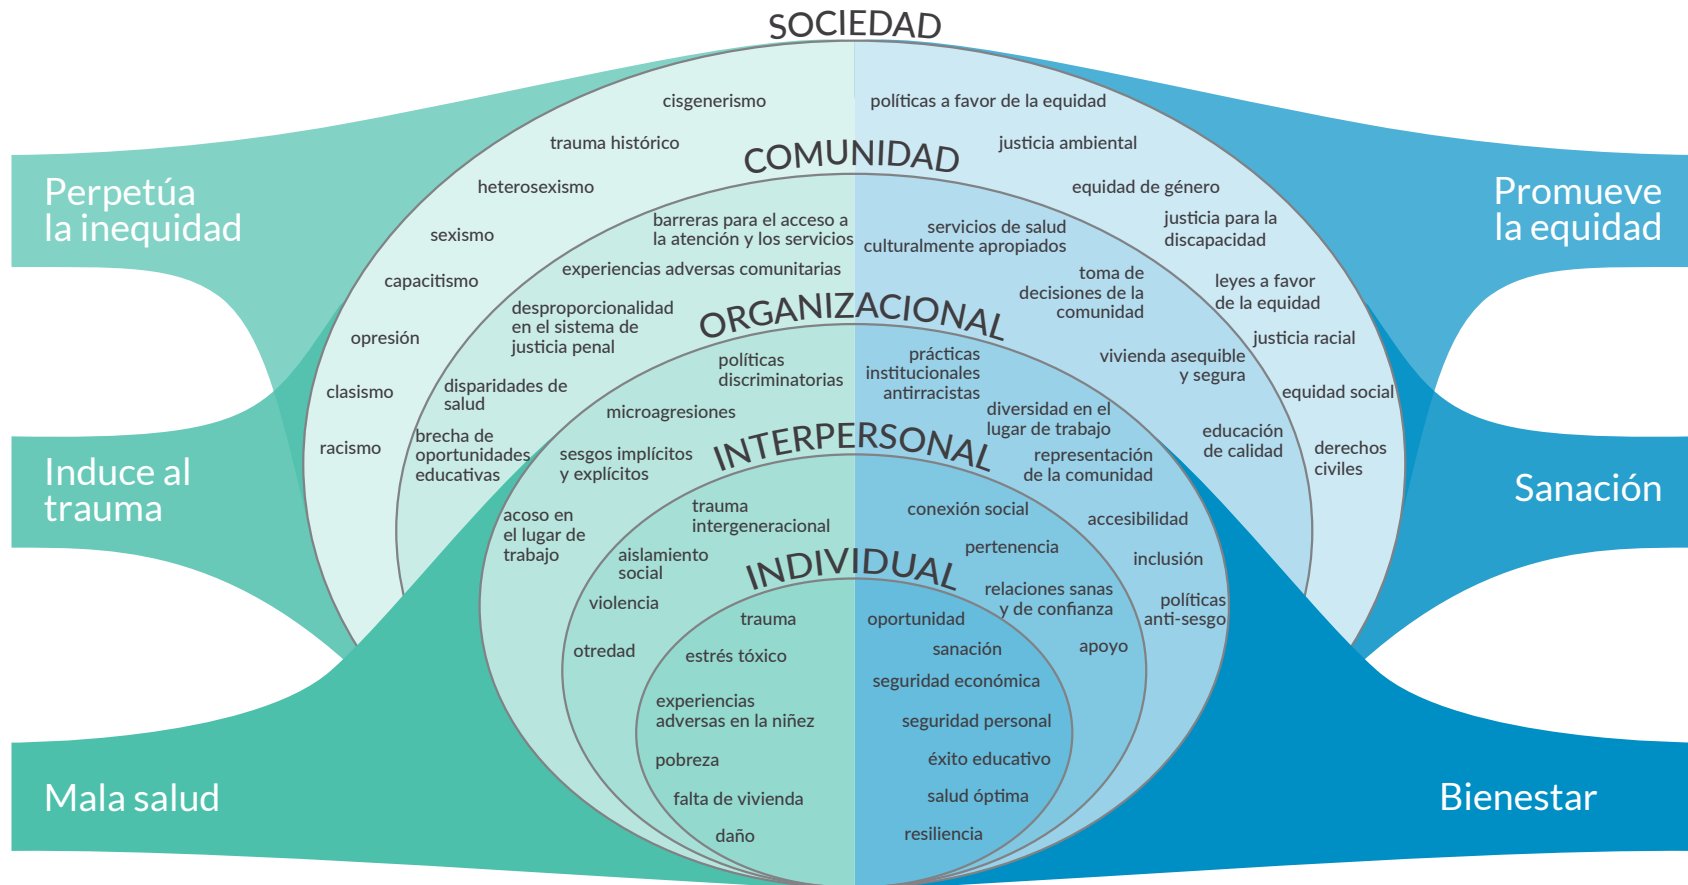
SOCIEDAD

Perpetúa la inequidad

Induce al trauma

Mala salud

Promueve la equidad

Sanación

Bienestar

cisgenerismo
trauma histórico
heterosexismo
sexismo
capacitismo
opresión
clasismo
racismo

políticas a favor de la equidad
justicia ambiental
equidad de género
justicia para la discapacidad
leyes a favor de la equidad
justicia racial
equidad social
derechos civiles

COMUNIDAD

barreras para el acceso a la atención y los servicios
experiencias adversas comunitarias
desproporcionalidad en el sistema de justicia penal
disparidades de salud
brecha de oportunidades educativas

servicios de salud culturalmente apropiados
toma de decisiones de la comunidad
vivienda asequible y segura
educación de calidad

ORGANIZACIONAL

políticas discriminatorias
microagresiones
sesgos implícitos y explícitos
acoso en el lugar de trabajo

prácticas institucionales antirracistas
diversidad en el lugar de trabajo
representación de la comunidad
accesibilidad
inclusión
políticas anti-sesgo

INTERPERSONAL

trauma intergeneracional
aislamiento social
violencia
otredad

conexión social
pertenencia
relaciones sanas y de confianza
apoyo

INDIVIDUAL

trauma
estrés tóxico
experiencias adversas en la niñez
pobreza
falta de vivienda
daño

oportunidad
sanación
seguridad económica
seguridad personal
éxito educativo
salud óptima
resiliencia